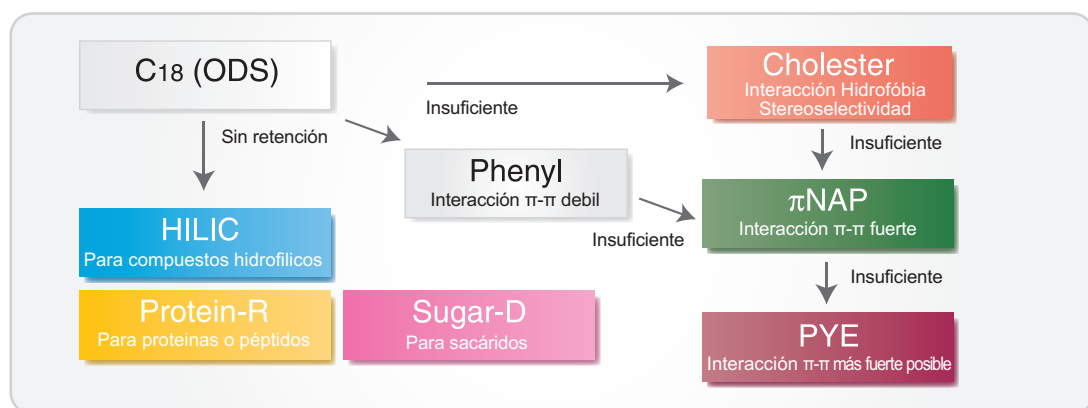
C18 (ODS)

Insuficiente

Cholester
Interacción Hidrofóbia
Stereoselectividad

Sin retención

Insuficiente

Phenyl
Interacción π-π debil

πNAP
Interacción π-π fuerte

Insuficiente

HILIC
Para compuestos hidrofilicos

Insuficiente

Protein-R
Para proteinas o péptidos

Sugar-D
Para sacáridos

PYE
Interacción π-π más fuerte posible